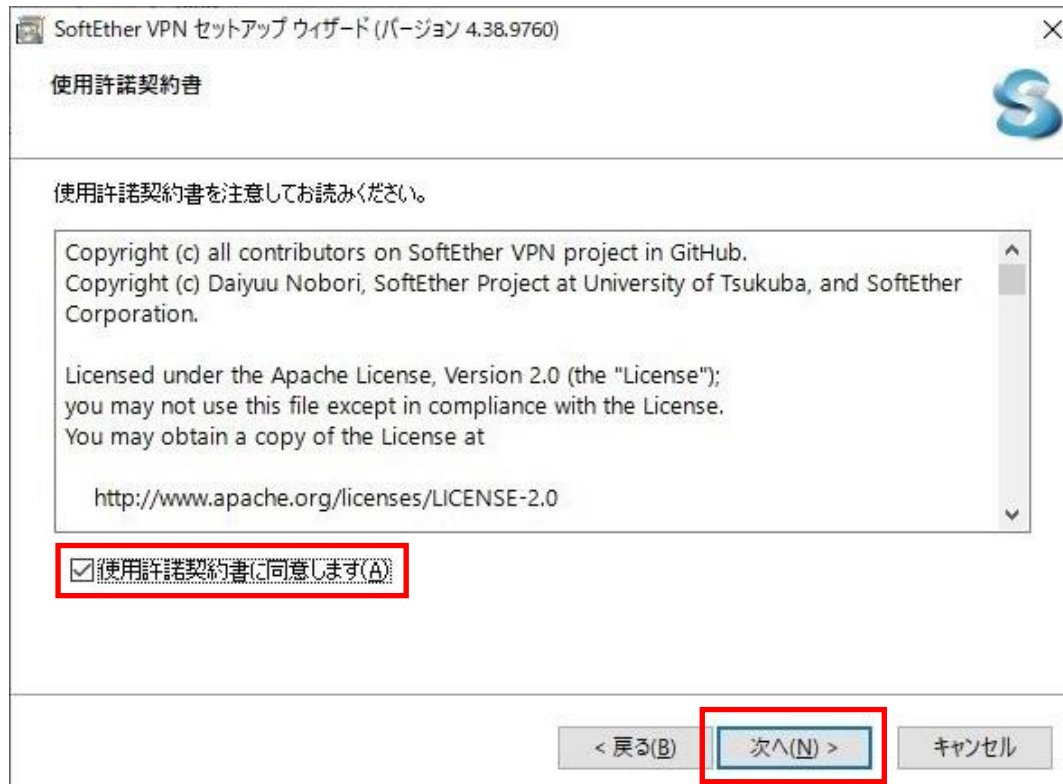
SoftEther VPN セットアップ ウィザード (バージョン 4.38.9760)

使用許諾契約書

使用許諾契約書を注意してお読みください。

Copyright (c) all contributors on SoftEther VPN project in GitHub.
Copyright (c) Daiyuu Nobori, SoftEther Project at University of Tsukuba, and SoftEther Corporation.

Licensed under the Apache License, Version 2.0 (the "License");
you may not use this file except in compliance with the License.
You may obtain a copy of the License at

http://www.apache.org/licenses/LICENSE-2.0

☑使用許諾契約書に同意します(A)

< 戻る(B)
次へ(N) >
キャンセル